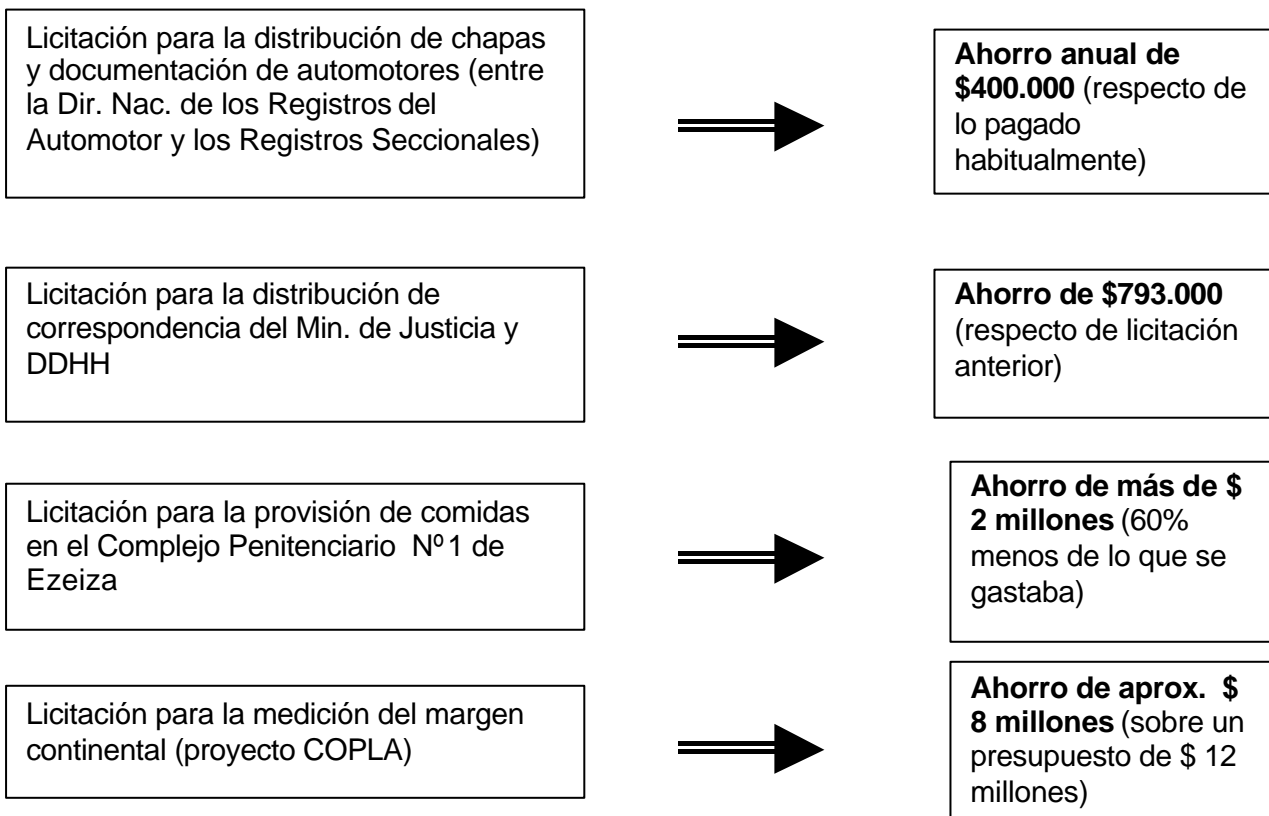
Licitación para la distribución de chapas y documentación de automotores (entre la Dir. Nac. de los Registros del Automotor y los Registros Seccionales)

**Ahorro anual de $400.000** (respecto de lo pagado habitualmente)

Licitación para la distribución de correspondencia del Min. de Justicia y DDHH

**Ahorro de $793.000** (respecto de licitación anterior)

Licitación para la provisión de comidas en el Complejo Penitenciario Nº 1 de Ezeiza

**Ahorro de más de $ 2 millones** (60% menos de lo que se gastaba)

Licitación para la medición del margen continental (proyecto COPLA)

**Ahorro de aprox. $ 8 millones** (sobre un presupuesto de $ 12 millones)